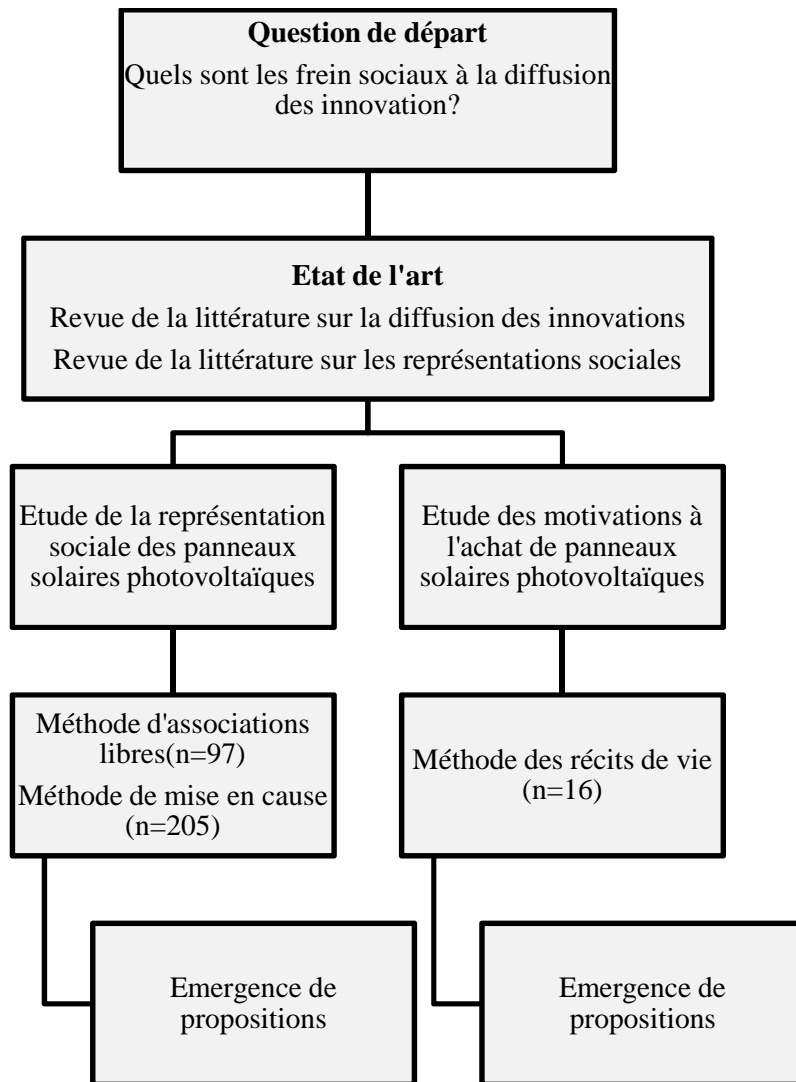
**Question de départ**

Quels sont les frein sociaux à la diffusion des innovation?

**Etat de l'art**

Revue de la littérature sur la diffusion des innovations

Revue de la littérature sur les représentations sociales

Etude de la représentation sociale des panneaux solaires photovoltaïques

Etude des motivations à l'achat de panneaux solaires photovoltaïques

Méthode d'associations libres(n=97)

Méthode de mise en cause (n=205)

Méthode des récits de vie (n=16)

Emergence de propositions

Emergence de propositions